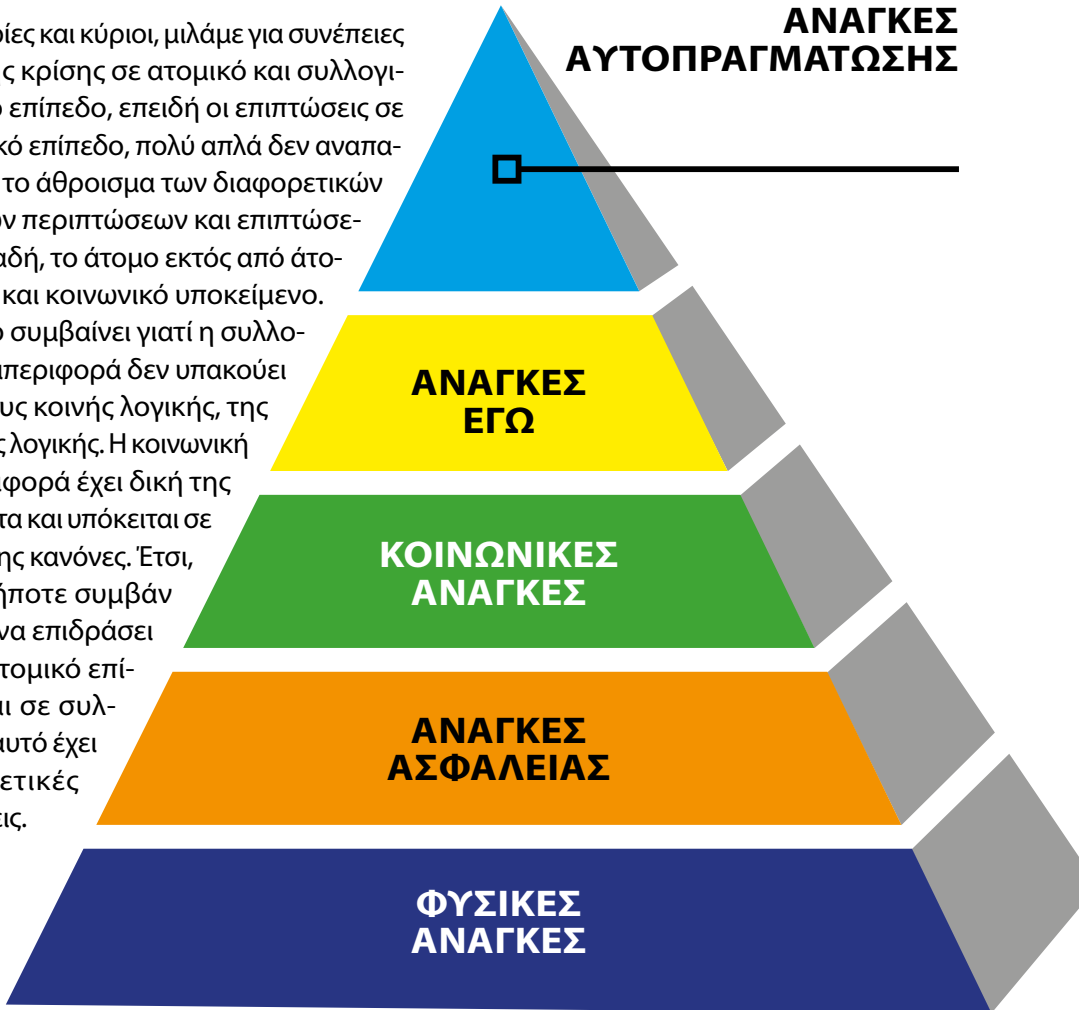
ρίες και κύριοι, μιλάμε για συνέπειες ς κρίσης σε ατομικό και συλλογιο επίπεδο, επειδή οι επιπτώσεις σε κό επίπεδο, πολύ απλά δεν αναπα- το άθροισμα των διαφορετικών ν περιπτώσεων και επιπτώσεαδή, το άτομο εκτός από άτο- και κοινωνικό υποκείμενο. ο συμβαίνει γιατί η συλλο- περιφορά δεν υπακούει υς κοινής λογικής, της ς λογικής. Η κοινωνική φορά έχει δική της τα και υπόκειται σε ης κανόνες. Έτσι, ήποτε συμβάν να επιδράσει τομικό επί- ι σε συλ- υτό έχει ετικές εις.

ΑΝΑΓΚΕΣ ΑΥΤΟΠΡΑΓΜΑΤΩΣΗΣ

ΑΝΑΓΚΕΣ ΕΓΩ

ΚΟΙΝΩΝΙΚΕΣ ΑΝΑΓΚΕΣ

ΑΝΑΓΚΕΣ ΑΣΦΑΛΕΙΑΣ

ΦΥΣΙΚΕΣ ΑΝΑΓΚΕΣ